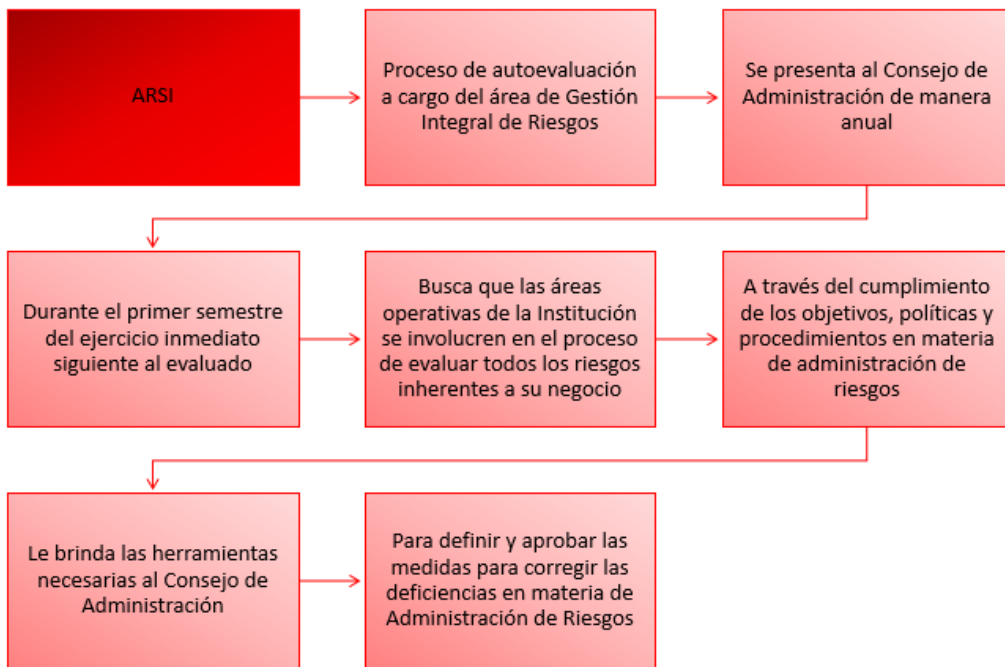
ARSI

Proceso de autoevaluación a cargo del área de Gestión Integral de Riesgos

Se presenta al Consejo de Administración de manera anual

Durante el primer semestre del ejercicio inmediato siguiente al evaluado

Busca que las áreas operativas de la Institución se involucren en el proceso de evaluar todos los riesgos inherentes a su negocio

A través del cumplimiento de los objetivos, políticas y procedimientos en materia de administración de riesgos

Le brinda las herramientas necesarias al Consejo de Administración

Para definir y aprobar las medidas para corregir las deficiencias en materia de Administración de Riesgos